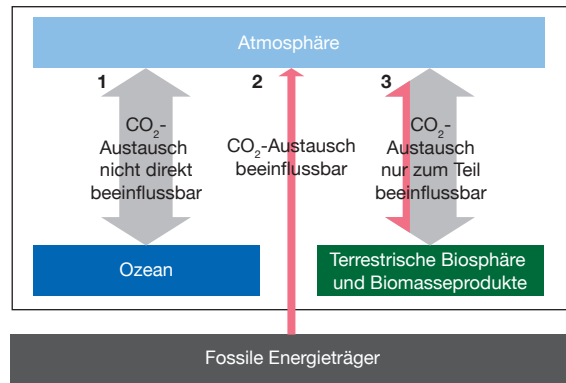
Atmosphäre

1

$CO_2$-Austausch nicht direkt beeinflussbar

2

$CO_2$-Austausch beeinflussbar

3

$CO_2$-Austausch nur zum Teil beeinflussbar

Ozean

Terrestrische Biosphäre und Biomasseprodukte

Fossile Energieträger